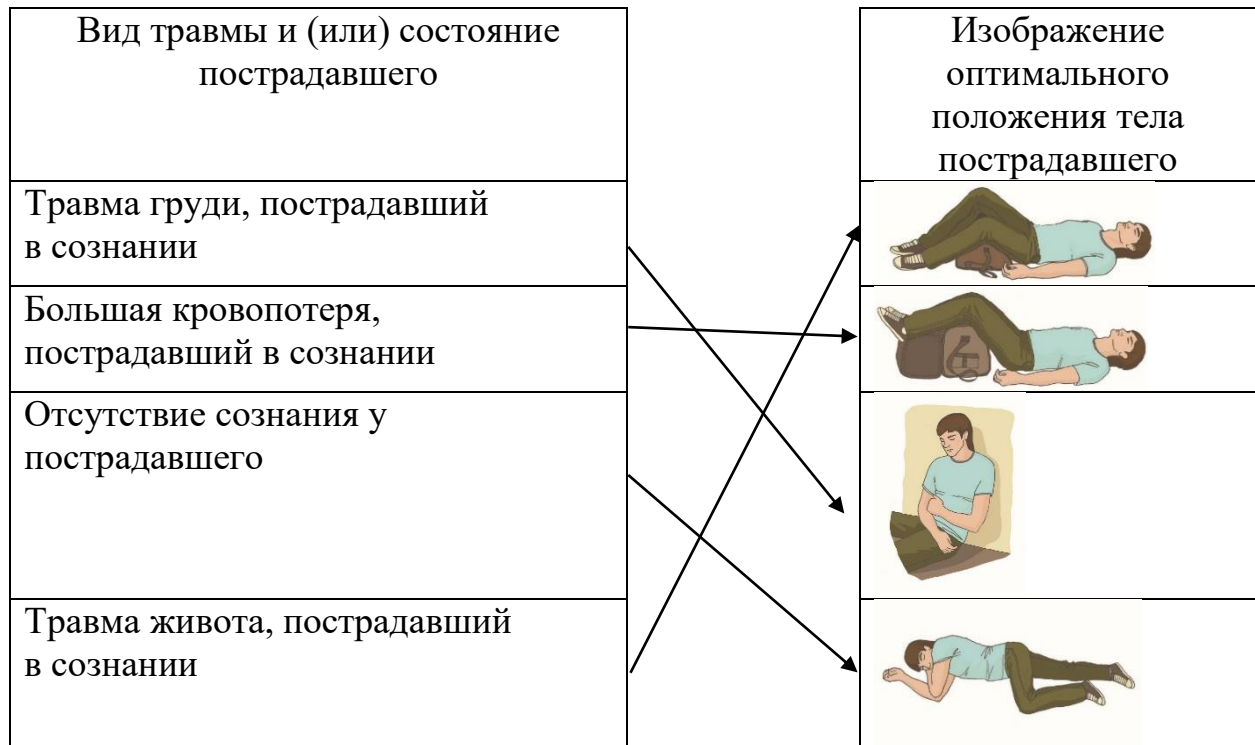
| Вид травмы и (или) состояние пострадавшего |
|---|
| Травма груди, пострадавший в сознании |
| Большая кровопотеря, пострадавший в сознании |
| Отсутствие сознания у пострадавшего |
| Травма живота, пострадавший в сознании |

| Изображение оптимального положения тела пострадавшего |
|---|
| |
| |
| |
| |